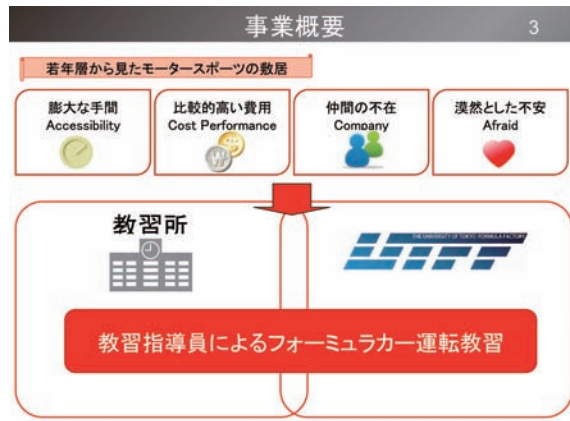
事業概要

3

若年層から見たモータースポーツの敷居

膨大な手間
Accessibility

比較的高い費用
Cost Performance

仲間の不在
Company

漠然とした不安
Afraid

教習所

THE UNIVERSITY OF TOKYO FORMULA FACTORY

教習指導員によるフォーミュラカー運転教習